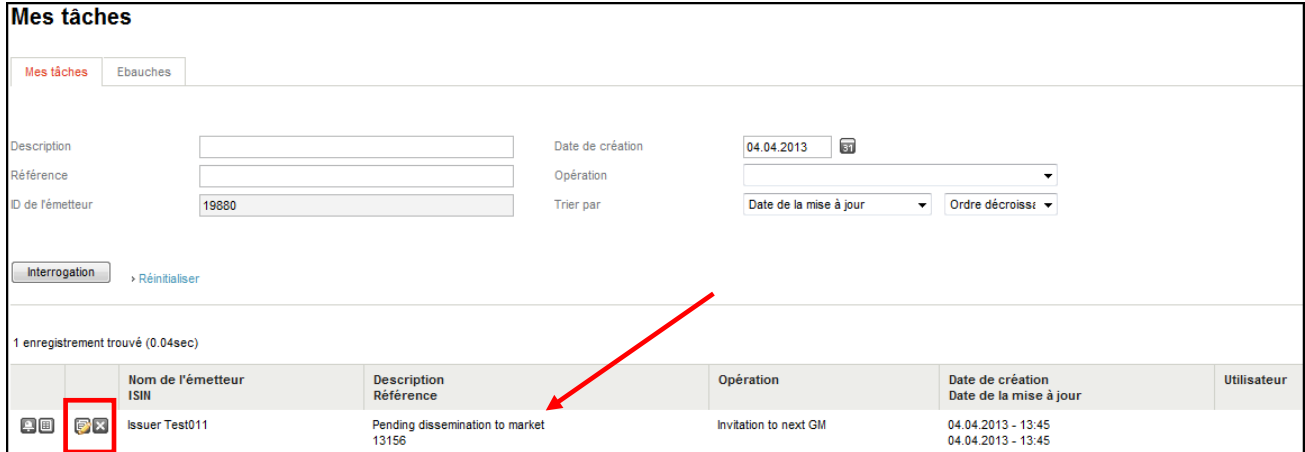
Mes tâches

Mes tâches | Ebauches

Description
Référence
ID de l'émetteur 19880

Date de création 04.04.2013
Opération
Trier par Date de la mise à jour | Ordre décroiss

Interrogation
› Réinitialiser

1 enregistrement trouvé (0.04sec)

| | | Nom de l'émetteur ISIN | Description Référence | Opération | Date de création Date de la mise à jour | Utilisateur |
|---|---|---|---|---|---|---|
| | | Issuer Test011 | Pending dissemination to market 13156 | Invitation to next GM | 04.04.2013 - 13:45 04.04.2013 - 13:45 | |